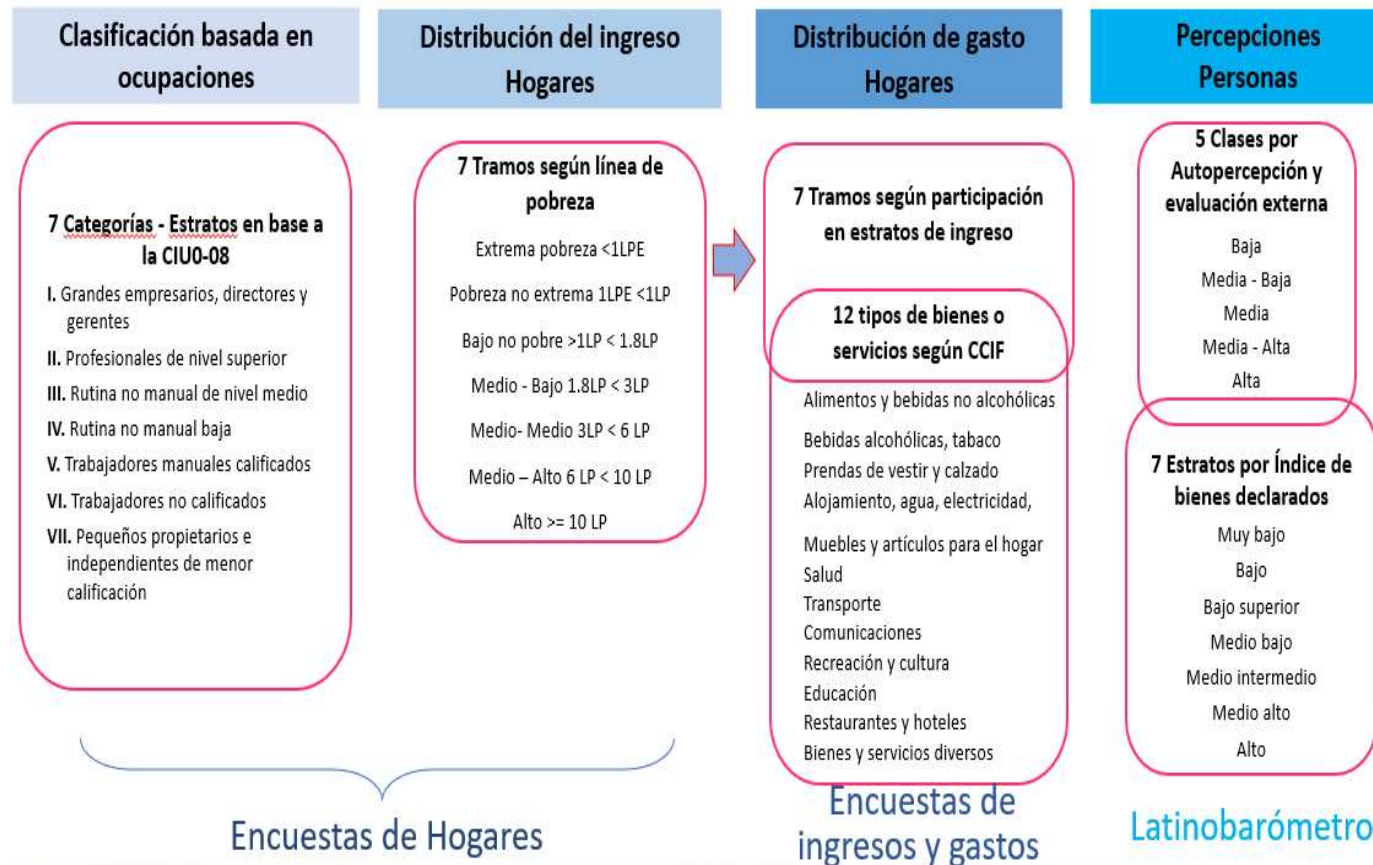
Clasificación basada en ocupaciones

7 Categorías - Estratos en base a la CIU0-08

I. Grandes empresarios, directores y gerentes
II. Profesionales de nivel superior
III. Rutina no manual de nivel medio
IV. Rutina no manual baja
V. Trabajadores manuales calificados
VI. Trabajadores no calificados
VII. Pequeños propietarios e independientes de menor calificación

Distribución del ingreso Hogares

7 Tramos según línea de pobreza

Extrema pobreza <1LPE
Pobreza no extrema 1LPE <1LP
Bajo no pobre >1LP < 1.8LP
Medio - Bajo 1.8LP < 3LP
Medio- Medio 3LP < 6 LP
Medio – Alto 6 LP < 10 LP
Alto >= 10 LP

Encuestas de Hogares

Distribución de gasto Hogares

7 Tramos según participación en estratos de ingreso

12 tipos de bienes o servicios según CCIF

Alimentos y bebidas no alcohólicas
Bebidas alcohólicas, tabaco
Prendas de vestir y calzado
Alojamiento, agua, electricidad,
Muebles y artículos para el hogar
Salud
Transporte
Comunicaciones
Recreación y cultura
Educación
Restaurantes y hoteles
Bienes y servicios diversos

Encuestas de ingresos y gastos

Percepciones Personas

5 Clases por Autopercepción y evaluación externa

Baja
Media - Baja
Media
Media - Alta
Alta

7 Estratos por Índice de bienes declarados

Muy bajo
Bajo
Bajo superior
Medio bajo
Medio intermedio
Medio alto
Alto

Latinobarómetro